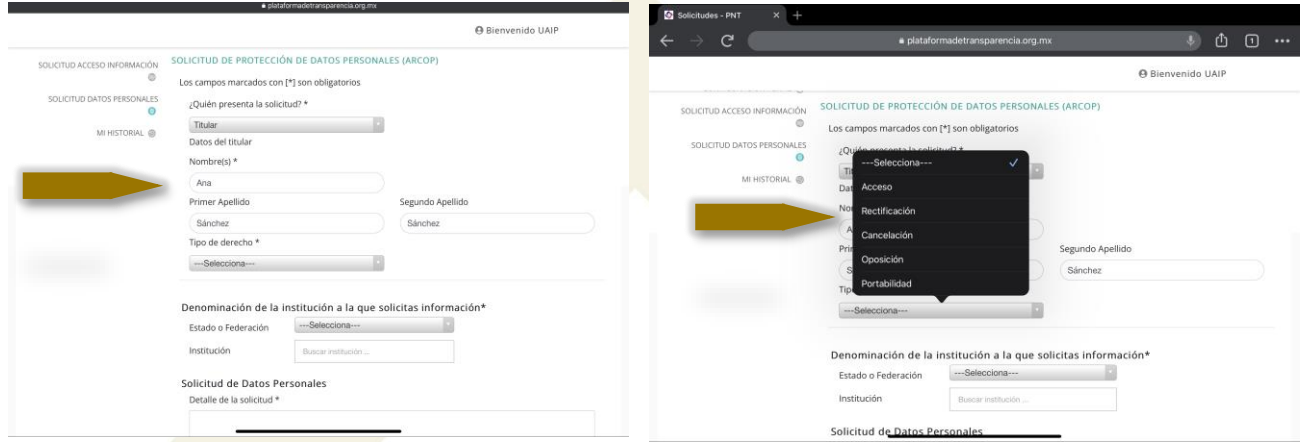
plataformadetransparencia.org.mx

Bienvenido UAIP

SOLICITUD ACCESO INFORMACIÓN

SOLICITUD DATOS PERSONALES

MI HISTORIAL

SOLICITUD DE PROTECCIÓN DE DATOS PERSONALES (ARCOP)

Los campos marcados con [*] son obligatorios

¿Quién presenta la solicitud? *

Titular

Datos del titular

Nombre(s) *

Ana

Primer Apellido

Sánchez

Segundo Apellido

Sánchez

Tipo de derecho *

---Selecciona---

Denominación de la institución a la que solicitas información*

Estado o Federación

---Selecciona---

Institución

Buscar institución ...

Solicitud de Datos Personales

Detalle de la solicitud *

Solicitudes - PNT

plataformadetransparencia.org.mx

Bienvenido UAIP

SOLICITUD ACCESO INFORMACIÓN

SOLICITUD DATOS PERSONALES

MI HISTORIAL

SOLICITUD DE PROTECCIÓN DE DATOS PERSONALES (ARCOP)

Los campos marcados con [*] son obligatorios

¿Quién presenta la solicitud? *

---Selecciona---

Acceso

Rectificación

Cancelación

Oposición

Portabilidad

Segundo Apellido

Sánchez

---Selecciona---

Denominación de la institución a la que solicitas información*

Estado o Federación

---Selecciona---

Institución

Buscar institución ...

Solicitud de Datos Personales